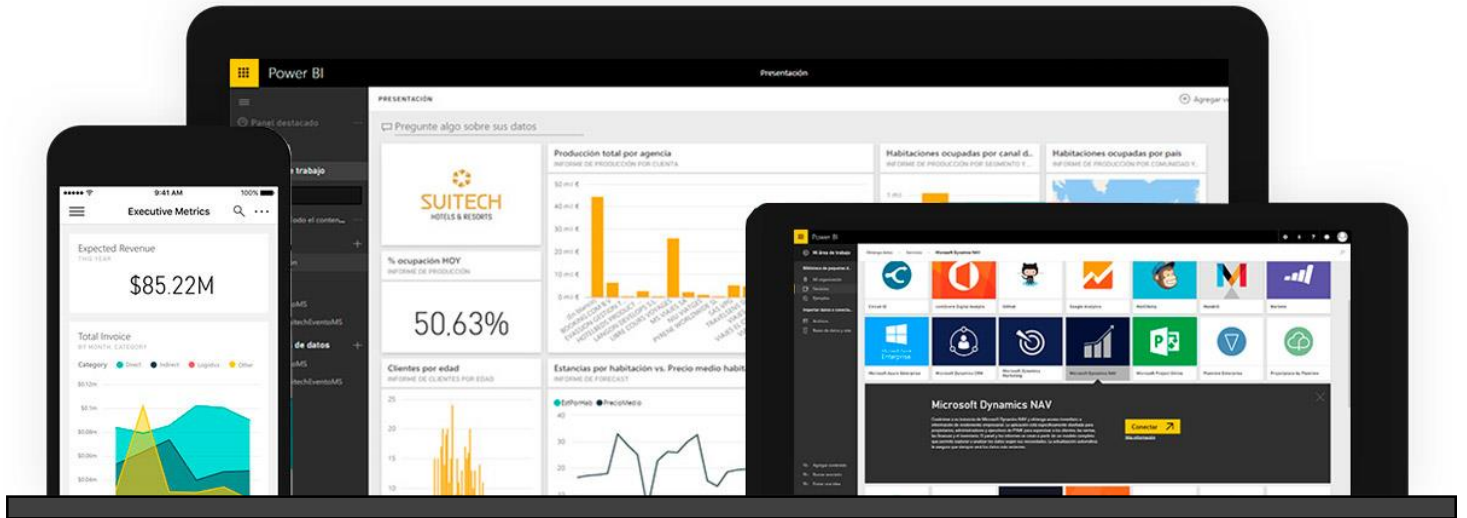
Power BI
Presentación
Panel destacado
trabajo
todo el conten...
datos
PRESENTACIÓN
Agregar
Pregunte algo sobre sus datos
SUITECH
HOTELS & RESORTS
Producción total por agencia
INFORME DE PRODUCCIÓN POR CUENTA
50 mil €
40 mil €
30 mil €
20 mil €
10 mil €
0 mil €
Habitaciones ocupadas por canal d...
Habitaciones ocupadas por país
% ocupación HOY
INFORME DE PRODUCCIÓN
50.63%
Clientes por edad
INFORME DE CLIENTES POR EDAD
25
20
15
10
Estancias por habitación vs. Precio medio habita
INFORME DE FORECAST
EstPorHab
PrecioMedio
9:41 AM
100%
Executive Metrics
Expected Revenue
THIS YEAR
$85.22M
Total Invoice
BY MONTH, CATEGORY
Category
Direct
Indirect
Logistics
Other
Power BI
Microsoft Dynamics NAV
Microsoft Dynamics NAV
Conectar